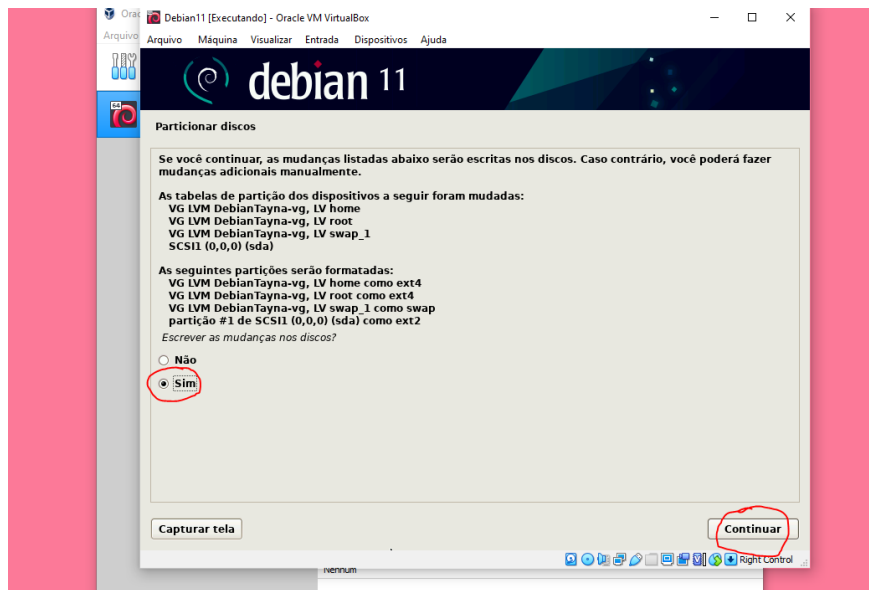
Orac
Arquivo
64
Debian11 [Executando] - Oracle VM VirtualBox
Arquivo Máquina Visualizar Entrada Dispositivos Ajuda

debian 11

Particionar discos

Se você continuar, as mudanças listadas abaixo serão escritas nos discos. Caso contrário, você poderá fazer mudanças adicionais manualmente.

As tabelas de partição dos dispositivos a seguir foram mudadas:
VG LVM DebianTayna-vg, LV home
VG LVM DebianTayna-vg, LV root
VG LVM DebianTayna-vg, LV swap_1
SCSI1 (0,0,0) (sda)

As seguintes partições serão formatadas:
VG LVM DebianTayna-vg, LV home como ext4
VG LVM DebianTayna-vg, LV root como ext4
VG LVM DebianTayna-vg, LV swap_1 como swap
partição #1 de SCSI1 (0,0,0) (sda) como ext2
Escrever as mudanças nos discos?

Não
Sim

Capturar tela
Continuar

Nenhum
Right Control